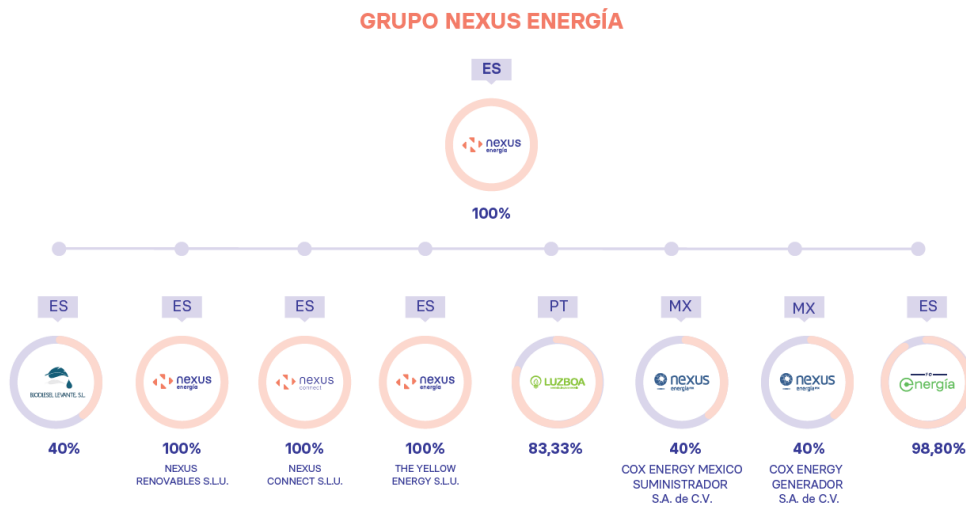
GRUPO NEXUS ENERGÍA

ES

nexus energía

100%

ES

BIODIESEL LEVANTE, S.L.

40%

ES

nexus energía

100%

NEXUS RENOVABLES S.L.U.

ES

nexus connect

100%

NEXUS CONNECT S.L.U.

ES

nexus energía

100%

THE YELLOW ENERGY S.L.U.

PT

LUZBOA

83,33%

MX

nexus energía

40%

COX ENERGY MEXICO SUMINISTRADOR S.A. de C.V.

MX

nexus energía

40%

COX ENERGY GENERADOR S.A. de C.V.

ES

re energía

98,80%